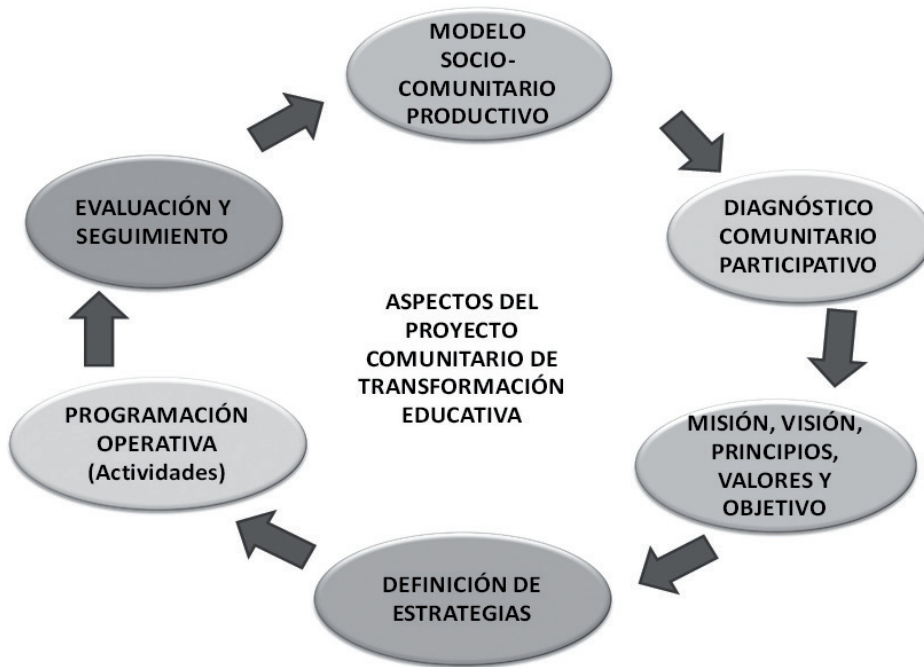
MODELO SOCIO-COMUNITARIO PRODUCTIVO

DIAGNÓSTICO COMUNITARIO PARTICIPATIVO

MISIÓN, VISIÓN, PRINCIPIOS, VALORES Y OBJETIVO

DEFINICIÓN DE ESTRATEGIAS

PROGRAMACIÓN OPERATIVA (Actividades)

EVALUACIÓN Y SEGUIMIENTO

ASPECTOS DEL PROYECTO COMUNITARIO DE TRANSFORMACIÓN EDUCATIVA